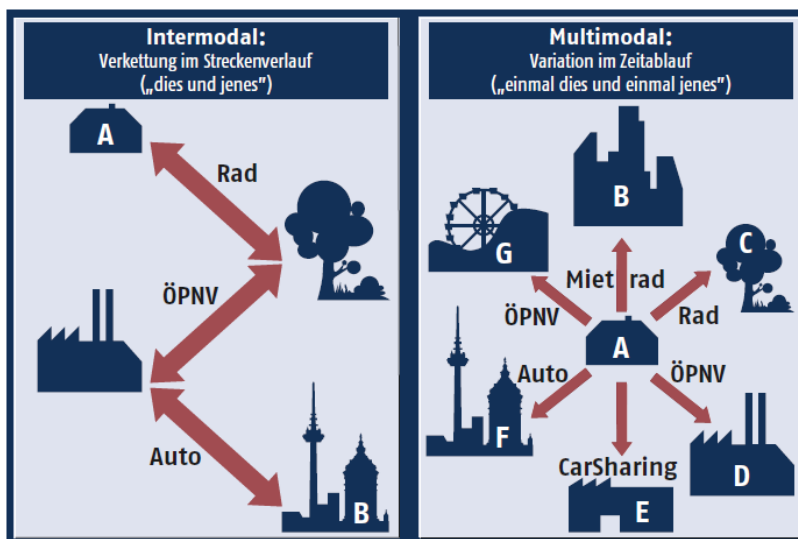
Intermodal:
Verkettung im Streckenverlauf
(„dies und jenes")

A
Rad
ÖPNV
Auto
B

Multimodal:
Variation im Zeitablauf
(„einmal dies und einmal jenes")

B
G
C
Mietrad
Rad
ÖPNV
A
Auto
ÖPNV
F
CarSharing
D
E